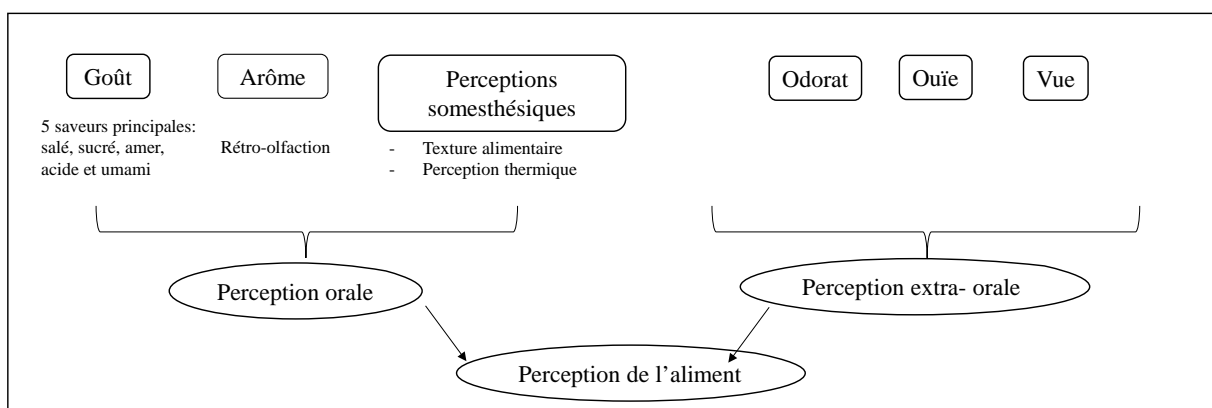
Goût

5 saveurs principales: salé, sucré, amer, acide et umami

Arôme

Rétro-olfaction

Perceptions somesthésiques

- Texture alimentaire
- Perception thermique

Odorat

Ouïe

Vue

Perception orale

Perception extra- orale

Perception de l’aliment